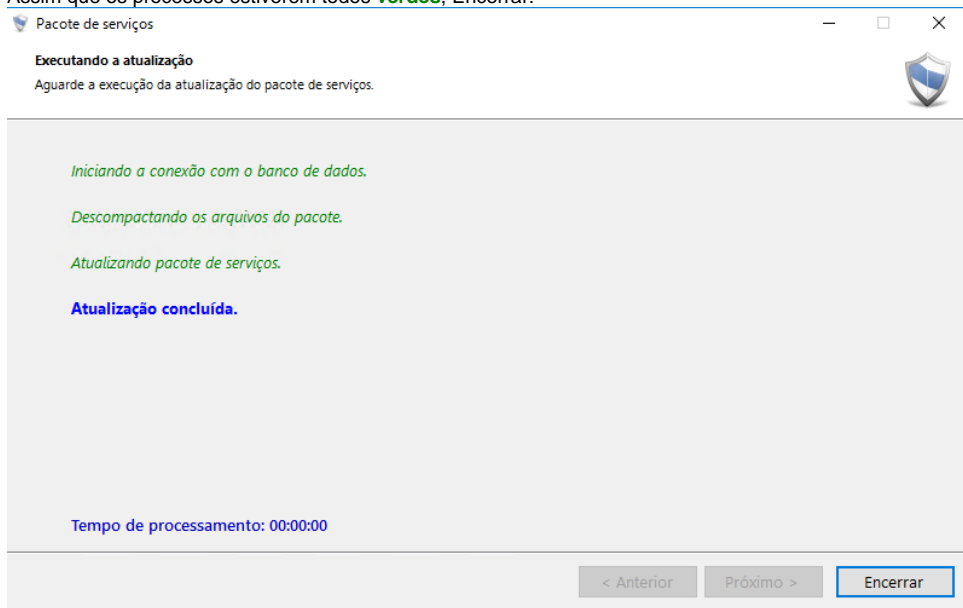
Assim que os processos estiverem todos verdes, Encerrar.

Pacote de serviços

Executando a atualização

Aguarde a execução da atualização do pacote de serviços.

Iniciando a conexão com o banco de dados.

Descompactando os arquivos do pacote.

Atualizando pacote de serviços.

Atualização concluída.

Tempo de processamento: 00:00:00

< Anterior

Próximo >

Encerrar